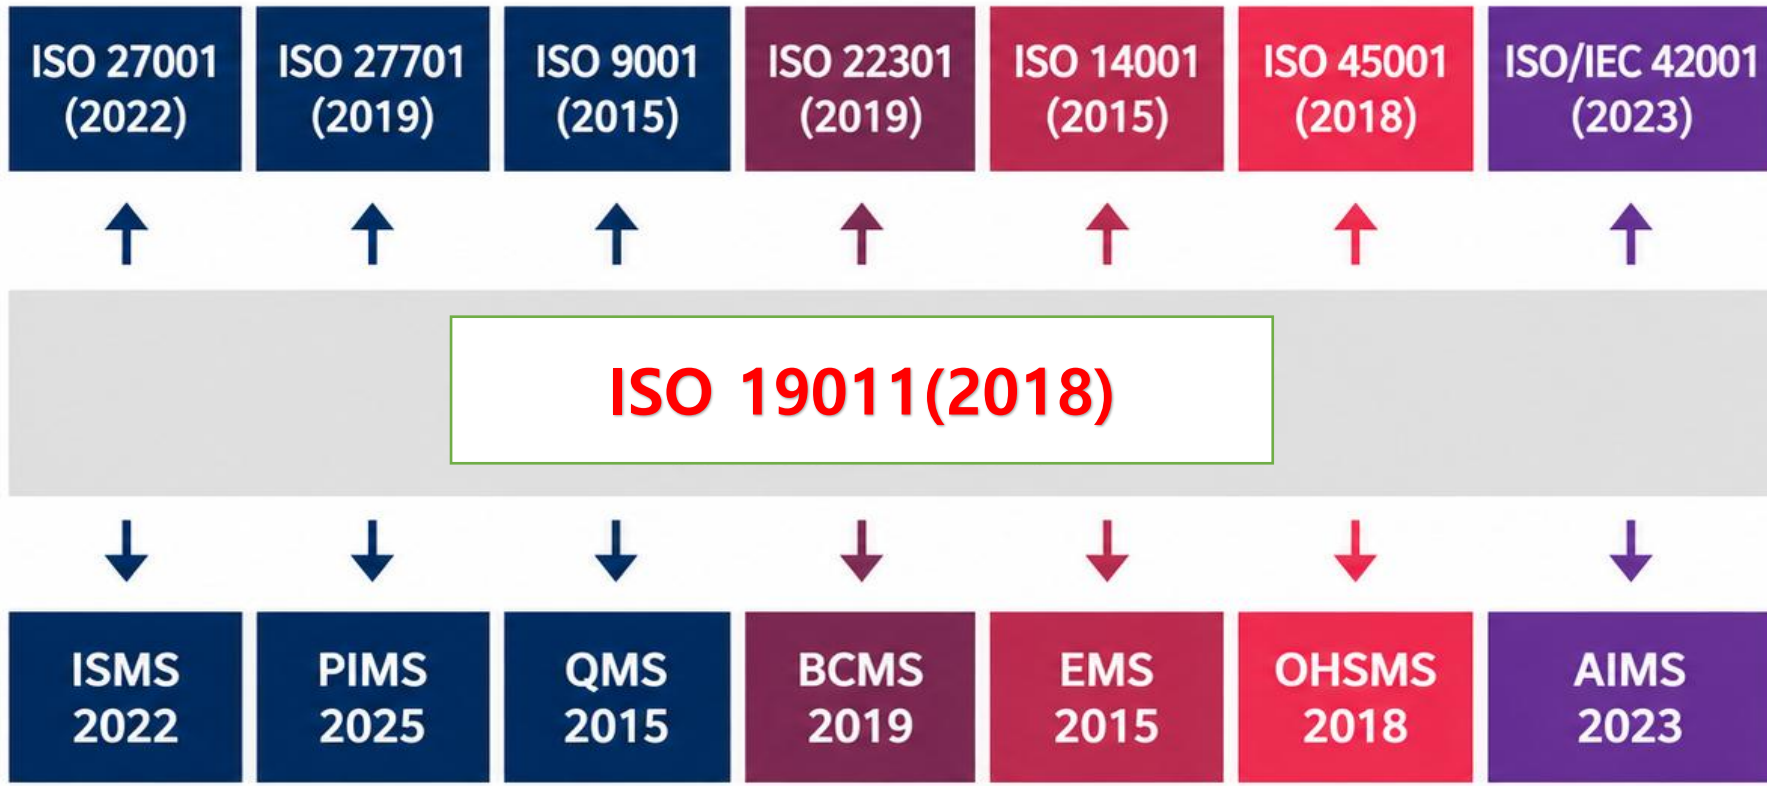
ISO 27001 (2022)

ISO 27701 (2019)

ISO 9001 (2015)

ISO 22301 (2019)

ISO 14001 (2015)

ISO 45001 (2018)

ISO/IEC 42001 (2023)

ISO 19011(2018)

ISMS 2022

PIMS 2025

QMS 2015

BCMS 2019

EMS 2015

OHSMS 2018

AIMS 2023